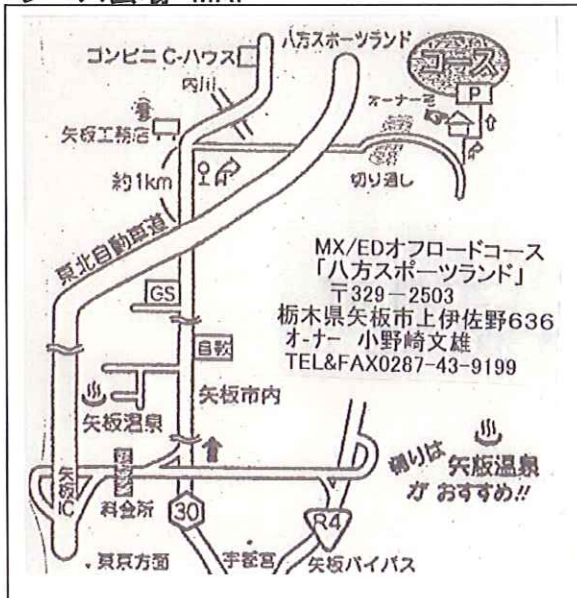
コンビニ C-ハウス

八方スポーツランド

コース

P

オーナー宅

内川

矢板工務店

切り通し

約1km

東北自動車道

MX/EDオフロードコース
「八方スポーツランド」
〒329－2503
栃木県矢板市上伊佐野636
オーナー 小野崎文雄
TEL&FAX0287-43-9199

GS

自教

矢板市内

矢板温泉

帰りは 矢板温泉 がおすすめ!!

矢板IC

料金所

30

R4

東京方面

宇都宮

矢板バイパス